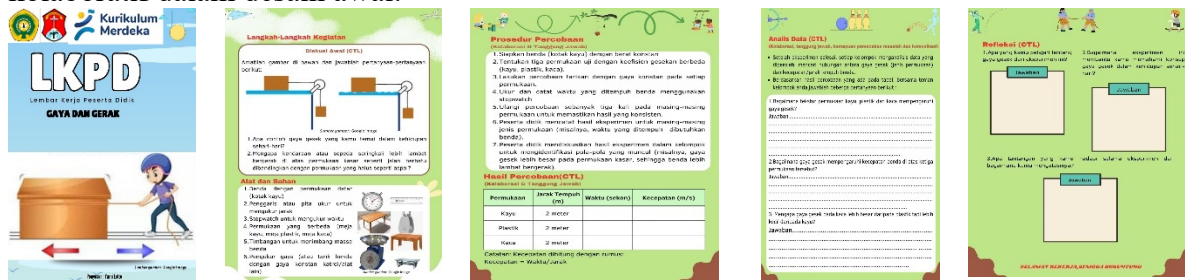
Kurikulum Merdeka

LKPD

Lembar Kerja Peserta Didik

GAYA DAN GERAK

Langkah-Langkah Kegiatan

Diskusi Awal (CTL)

Amatilah gambar di bawah dan jawablah pertanyaan-pertanyaan berikut:

1. Apa faktor yang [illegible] gaya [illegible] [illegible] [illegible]
2. Mengapa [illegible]

Alat dan Bahan

1. Benda dengan permukaan datar (kotak kayu)
2. Penggaris atau pita ukur untuk mengukur jarak
3. Stopwatch untuk mengukur waktu
4. Permukaan yang berbeda (meja kayu, meja plastik, meja kaca)
5. Timbangan untuk menimbang massa benda
6. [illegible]

Prosedur Percobaan

1. Siapkan benda (kotak kayu) dengan berat konstan
2. Tentukan tiga permukaan uji dengan koefisien gesekan berbeda (kayu, plastik, kaca).
3. Lakukan percobaan tarikan dengan gaya konstan pada setiap permukaan.
4. Ukur dan catat waktu yang ditempuh benda menggunakan stopwatch
5. Ulangi percobaan sebanyak tiga kali pada masing-masing permukaan untuk memastikan hasil yang konsisten.
6. Peserta didik mencatat hasil eksperimen untuk masing-masing jenis permukaan (misalnya, waktu yang ditempuh dibutuhkan benda).
7. Peserta didik mendiskusikan hasil eksperimen dalam kelompok untuk mengidentifikasi pola-pola yang muncul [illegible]

Hasil Percobaan(CTL)

| Permukaan | Jarak Tempuh (m) | Waktu (sekon) | Kecepatan (m/s) |
|---|---|---|---|
| Kayu | 2 meter | | |
| Plastik | 2 meter | | |
| Kaca | 2 meter | | |

Catatan: Kecepatan dihitung dengan rumus:
Kecepatan = Waktu/Jarak

Analisis Data (CTL)

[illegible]

1. Bagaimana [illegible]
Jawaban
2. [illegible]
Jawaban
3. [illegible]
Jawaban

Refleksi (CTL)

1. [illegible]
Jawaban
2. Bagaimana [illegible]
Jawaban
3. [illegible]
Jawaban

SELAMAT BEKERJA DAN SEMANGAT